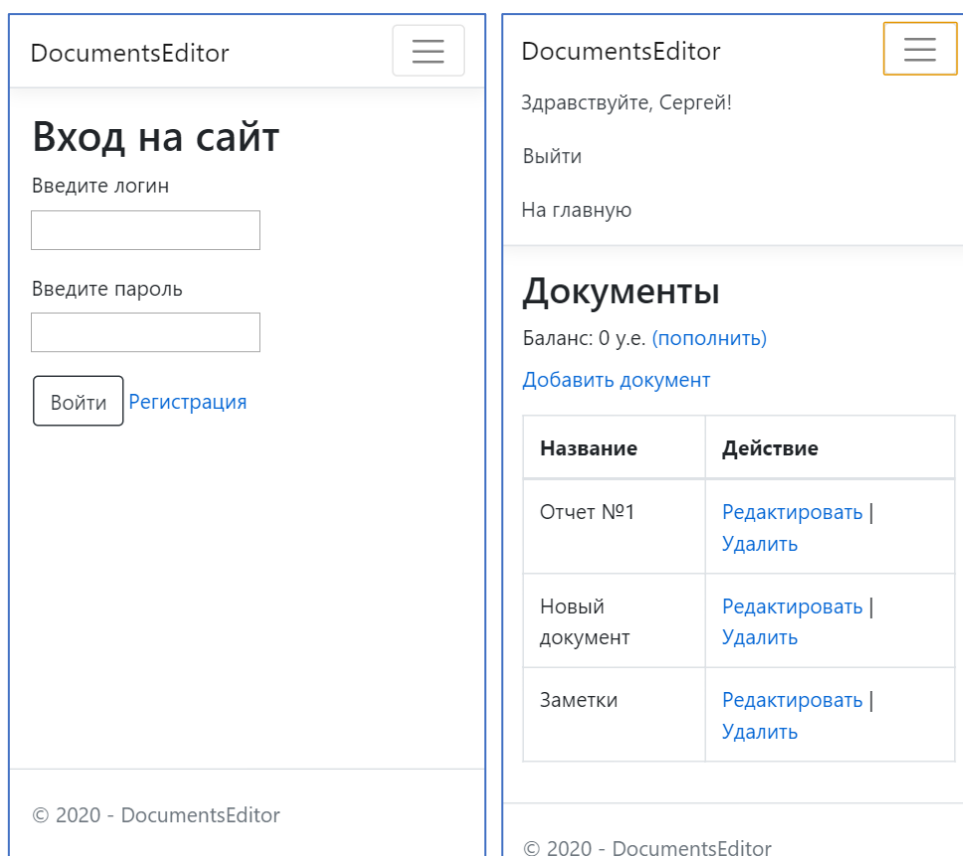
DocumentsEditor

Вход на сайт

Введите логин

Введите пароль

Войти Регистрация

© 2020 - DocumentsEditor

DocumentsEditor

Здравствуйте, Сергей!

Выйти

На главную

Документы

Баланс: 0 у.е. (пополнить)

Добавить документ

| Название | Действие |
|---|---|
| Отчет №1 | Редактировать \| Удалить |
| Новый документ | Редактировать \| Удалить |
| Заметки | Редактировать \| Удалить |

© 2020 - DocumentsEditor